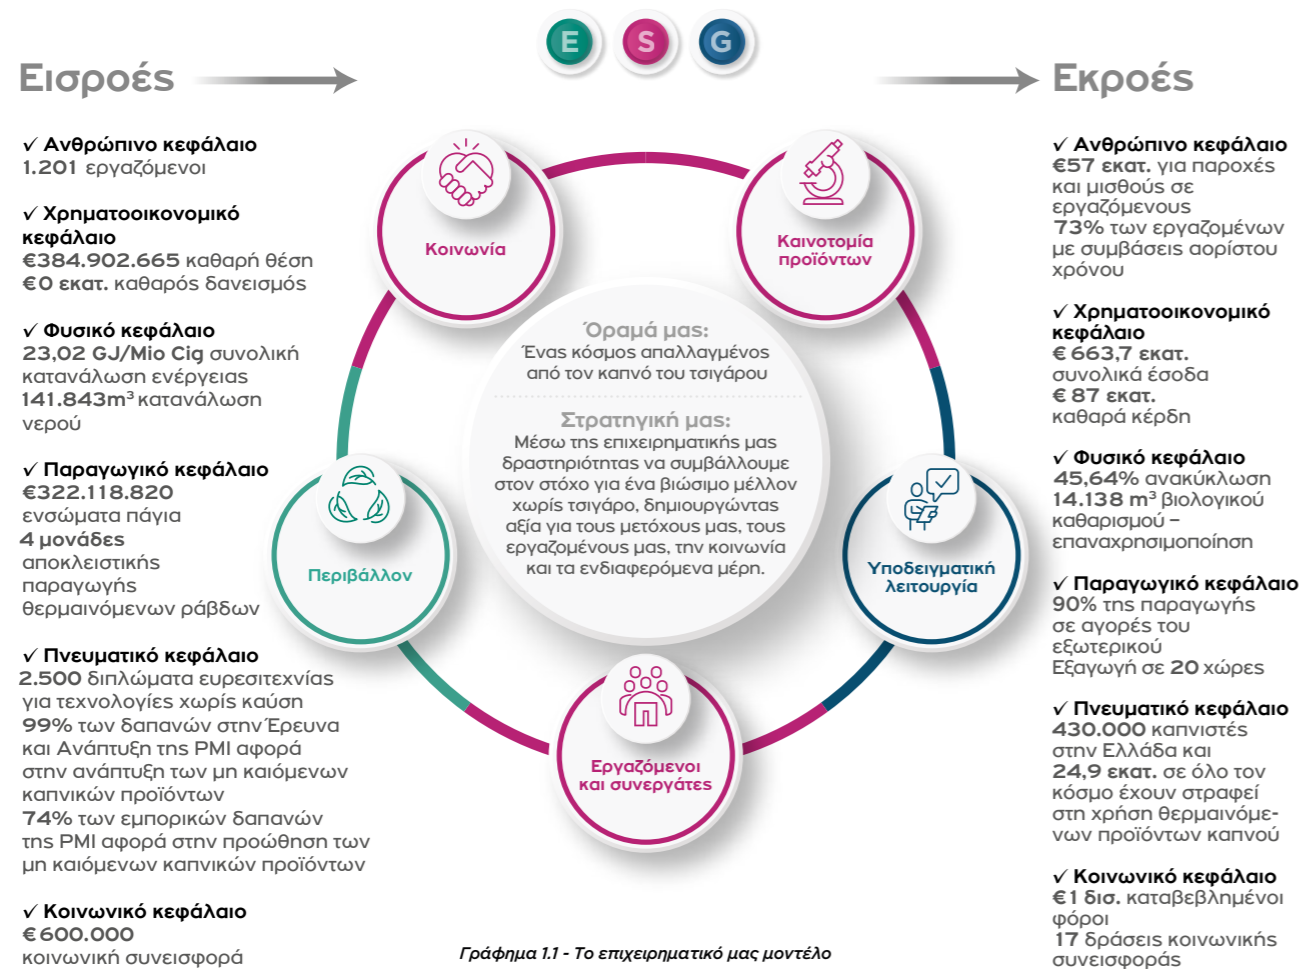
E S G

Εισροές

✓ Ανθρώπινο κεφάλαιο
1.201 εργαζόμενοι

✓ Χρηματοοικονομικό κεφάλαιο
€384.902.665 καθαρή θέση
€0 εκατ. καθαρός δανεισμός

✓ Φυσικό κεφάλαιο
23,02 GJ/Mio Cig συνολική κατανάλωση ενέργειας
141.843m³ κατανάλωση νερού

✓ Παραγωγικό κεφάλαιο
€322.118.820 ενσώματα πάγια
4 μονάδες αποκλειστικής παραγωγής θερμαινόμενων ράβδων

✓ Πνευματικό κεφάλαιο
2.500 διπλώματα ευρεσιτεχνίας για τεχνολογίες χωρίς καύση
99% των δαπανών στην Έρευνα και Ανάπτυξη της PMI αφορά στην ανάπτυξη των μη καιόμενων καπνικών προϊόντων
74% των εμπορικών δαπανών της PMI αφορά στην προώθηση των μη καιόμενων καπνικών προϊόντων

✓ Κοινωνικό κεφάλαιο
€600.000 κοινωνική συνεισφορά

Κοινωνία

Καινοτομία προϊόντων

Όραμά μας:
Ένας κόσμος απαλλαγμένος από τον καπνό του τσιγάρου

Στρατηγική μας:
Μέσω της επιχειρηματικής μας δραστηριότητας να συμβάλλουμε στον στόχο για ένα βιώσιμο μέλλον χωρίς τσιγάρο, δημιουργώντας αξία για τους μετόχους μας, τους εργαζομένους μας, την κοινωνία και τα ενδιαφερόμενα μέρη.

Περιβάλλον

Υποδειγματική λειτουργία

Εργαζόμενοι και συνεργάτες

Εκροές

✓ Ανθρώπινο κεφάλαιο
€57 εκατ. για παροχές και μισθούς σε εργαζόμενους
73% των εργαζομένων με συμβάσεις αορίστου χρόνου

✓ Χρηματοοικονομικό κεφάλαιο
€ 663,7 εκατ. συνολικά έσοδα
€ 87 εκατ. καθαρά κέρδη

✓ Φυσικό κεφάλαιο
45,64% ανακύκλωση
14.138 m³ βιολογικού καθαρισμού – επαναχρησιμοποίηση

✓ Παραγωγικό κεφάλαιο
90% της παραγωγής σε αγορές του εξωτερικού
Εξαγωγή σε 20 χώρες

✓ Πνευματικό κεφάλαιο
430.000 καπνιστές στην Ελλάδα και
24,9 εκατ. σε όλο τον κόσμο έχουν στραφεί στη χρήση θερμαινόμενων προϊόντων καπνού

✓ Κοινωνικό κεφάλαιο
€1 δισ. καταβεβλημένοι φόροι
17 δράσεις κοινωνικής συνεισφοράς

Γράφημα 1.1 - Το επιχειρηματικό μας μοντέλο